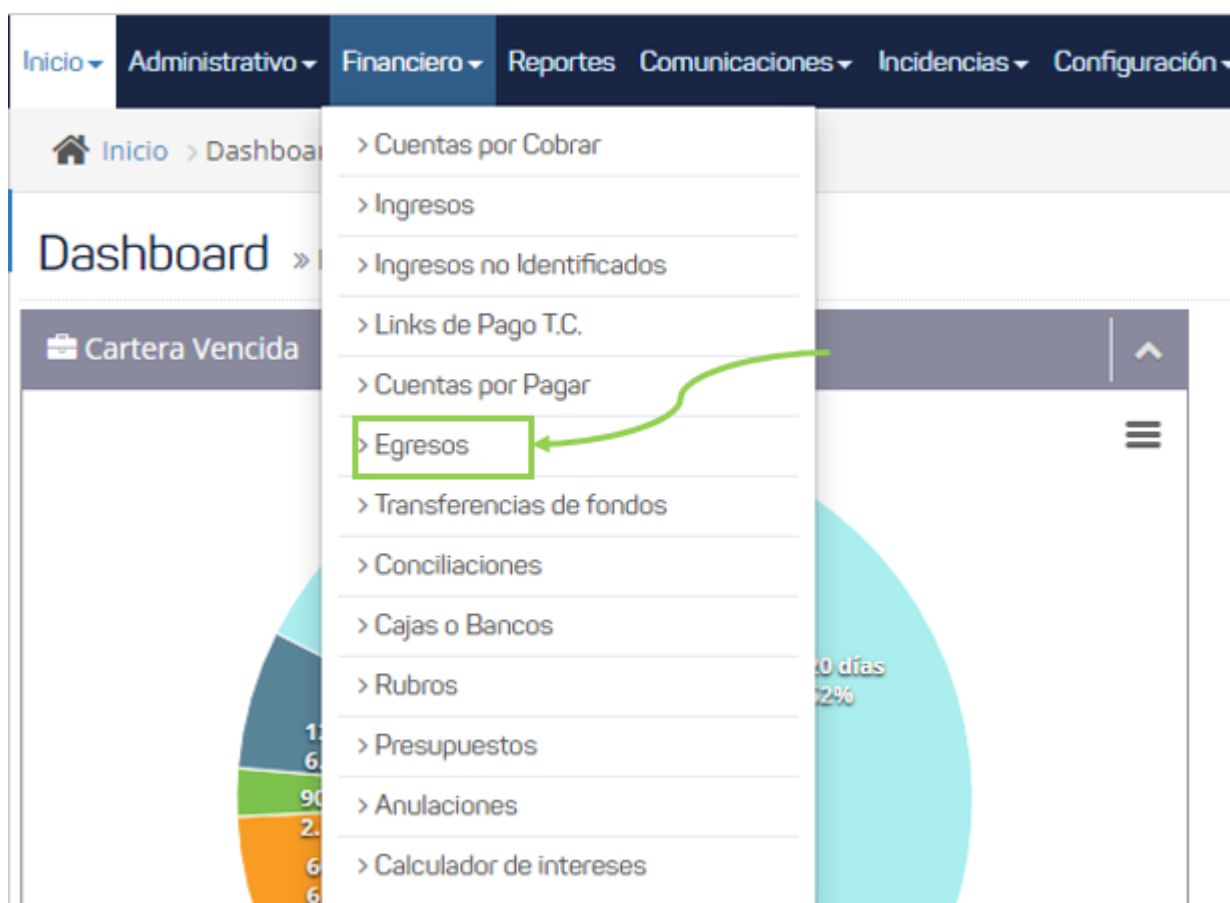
Inicio Administrativo Financiero Reportes Comunicaciones Incidencias Configuración

Inicio > Dashboar

Dashboard »

Cartera Vencida

> Cuentas por Cobrar
> Ingresos
> Ingresos no Identificados
> Links de Pago T.C.
> Cuentas por Pagar
> Egresos
> Transferencias de fondos
> Conciliaciones
> Cajas o Bancos
> Rubros
> Presupuestos
> Anulaciones
> Calculador de intereses

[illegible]0 días
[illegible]2%
1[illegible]
6.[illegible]
90
2.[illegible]
6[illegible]
6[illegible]